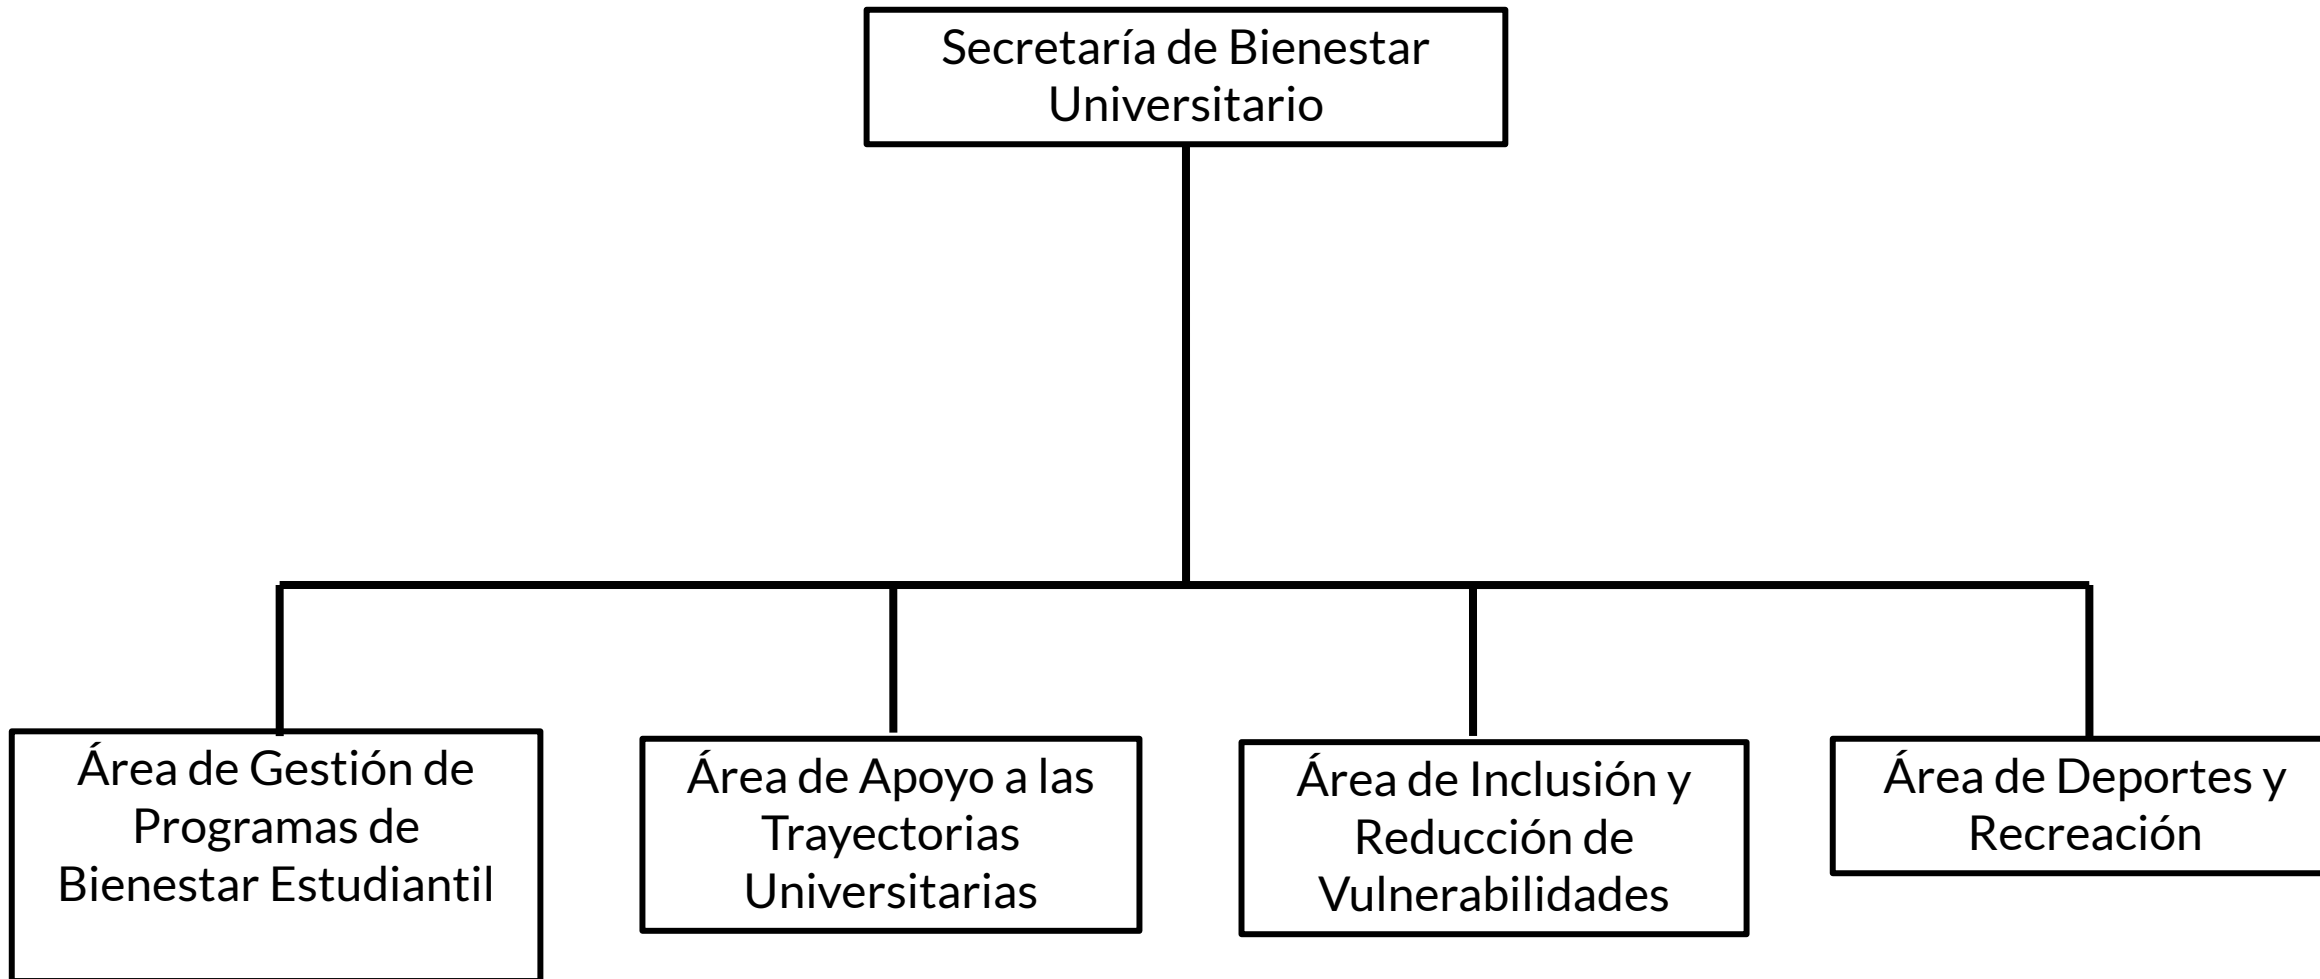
Secretaría de Bienestar Universitario

Área de Gestión de Programas de Bienestar Estudiantil

Área de Apoyo a las Trayectorias Universitarias

Área de Inclusión y Reducción de Vulnerabilidades

Área de Deportes y Recreación